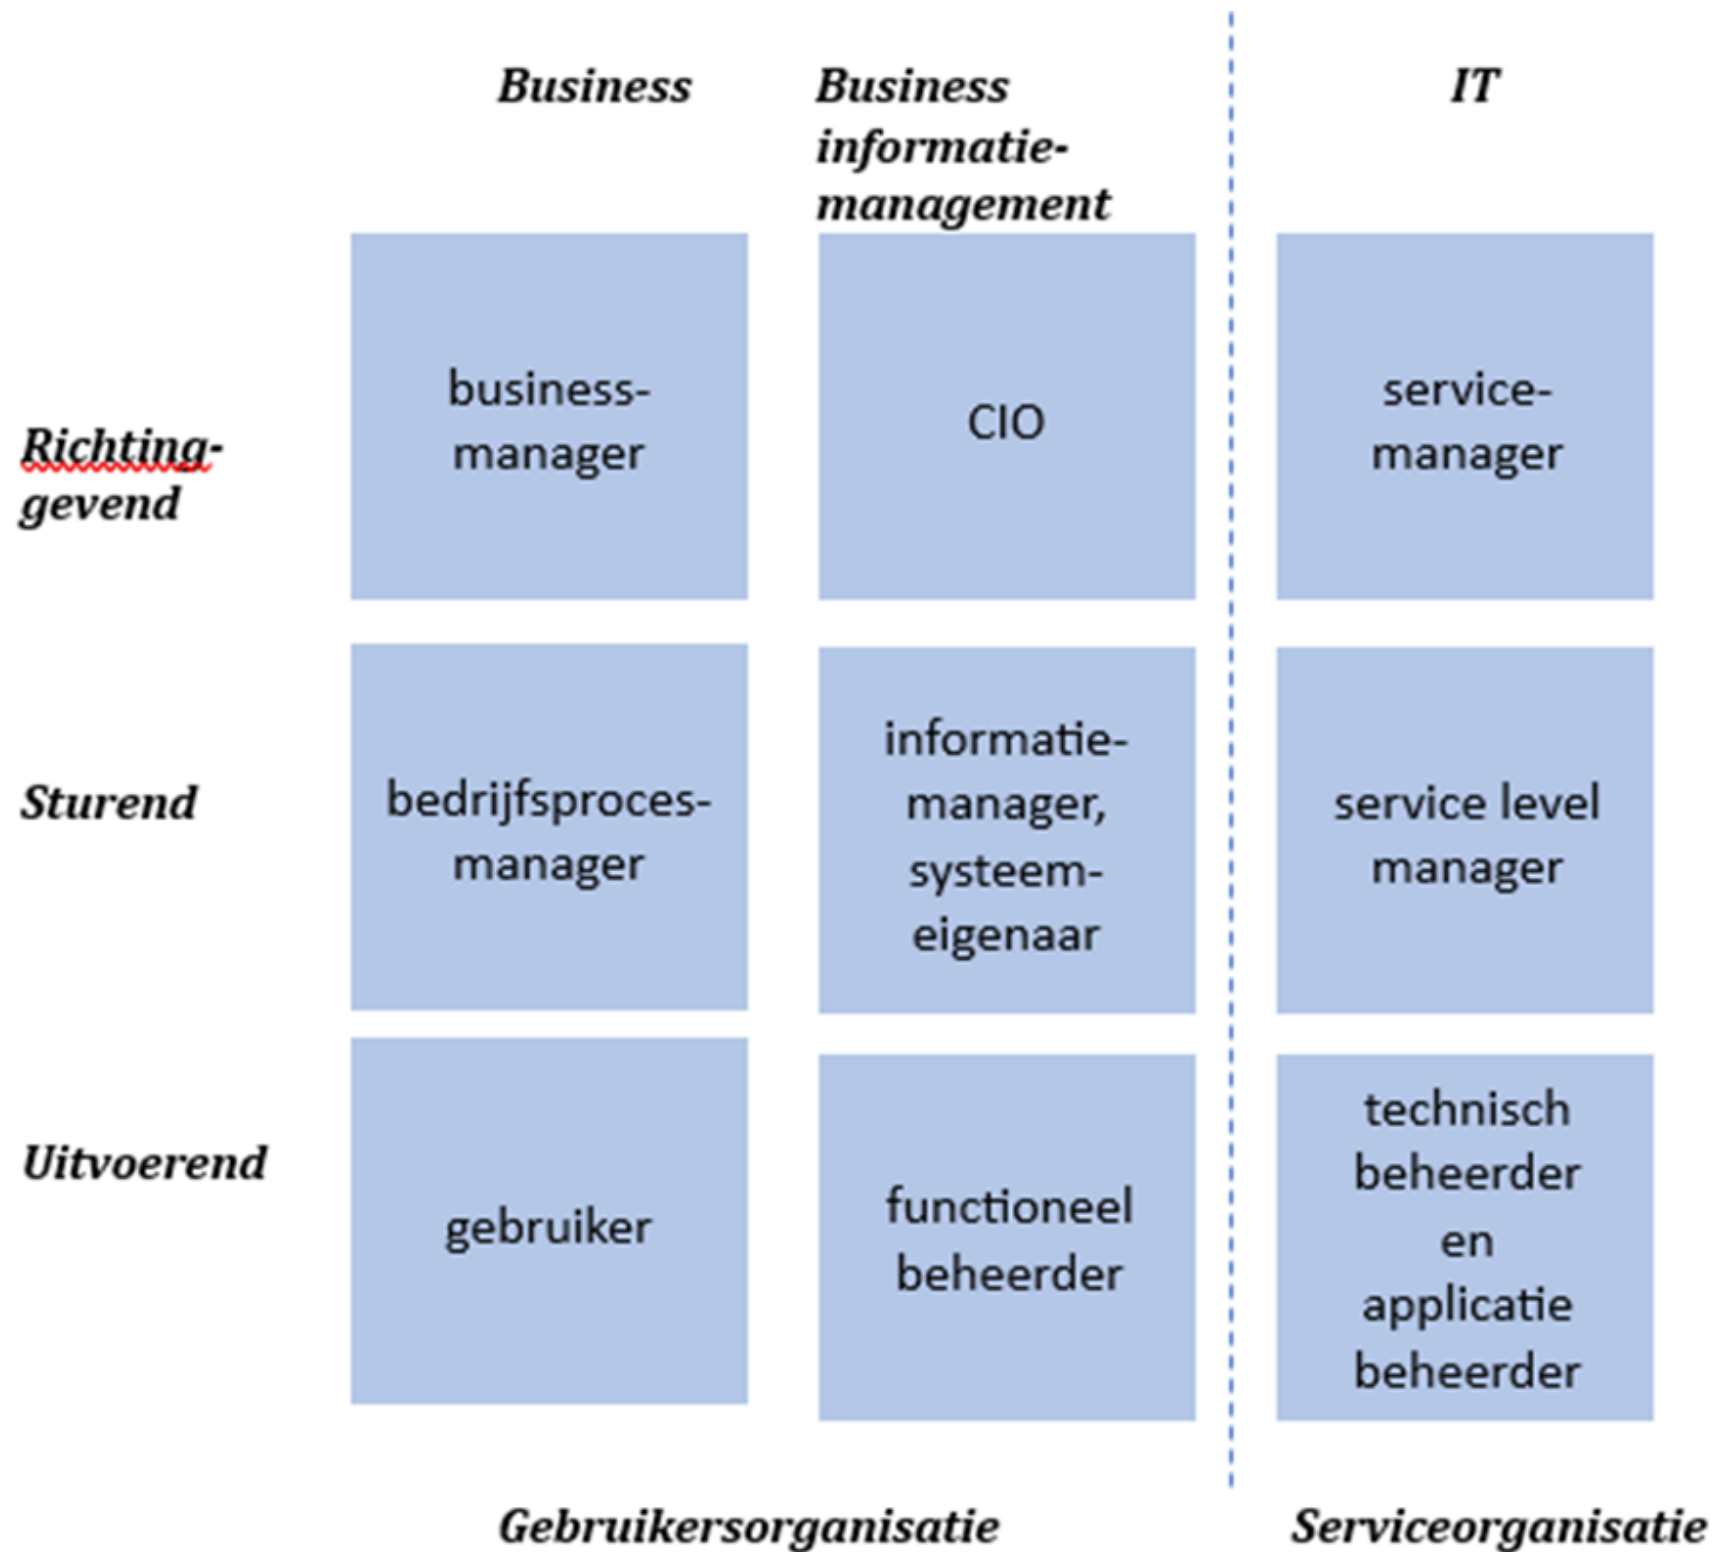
| | Business | Business informatiemanagement | IT |
|---|---|---|---|
| Richtinggevend | businessmanager | CIO | servicemanager |
| Sturend | bedrijfsprocesmanager | informatiemanager, systeemeigenaar | service level manager |
| Uitvoerend | gebruiker | functioneel beheerder | technisch beheerder en applicatie beheerder |

Gebruikersorganisatie

Serviceorganisatie